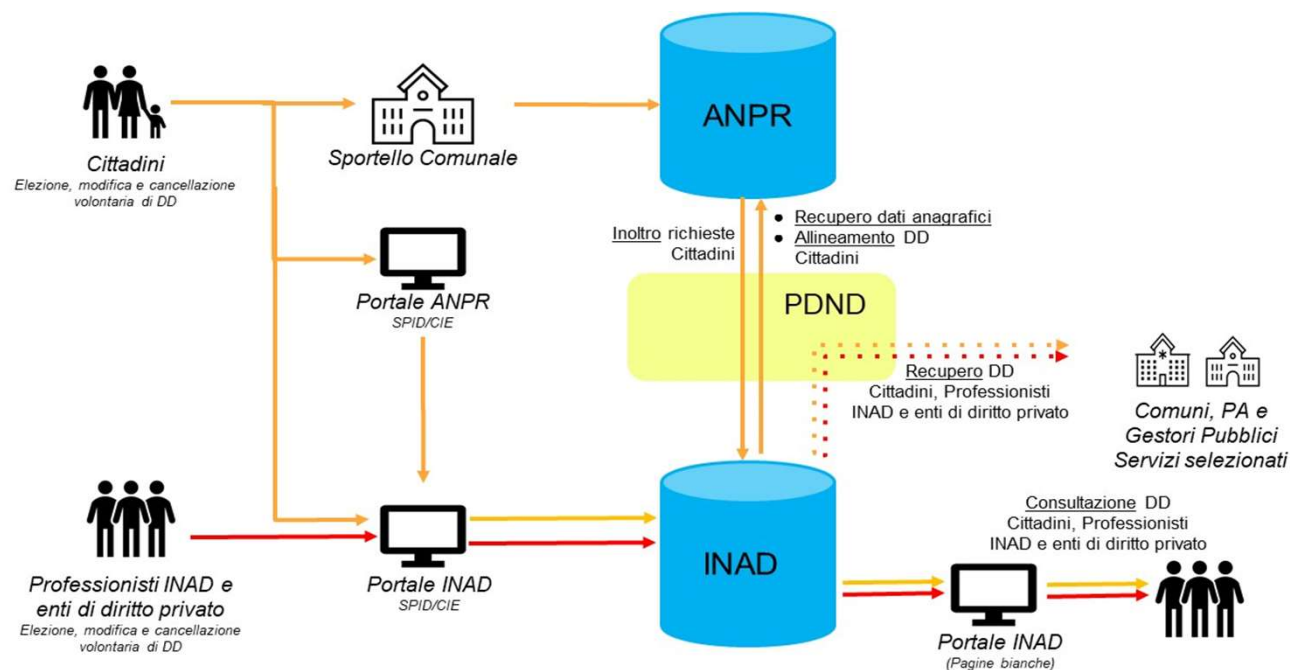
Cittadini
Elezione, modifica e cancellazione volontaria di DD

Sportello Comunale

ANPR

Portale ANPR
SPID/CIE

Inoltro richieste Cittadini

• Recupero dati anagrafici
• Allineamento DD Cittadini

PDND

Recupero DD
Cittadini, Professionisti INAD e enti di diritto privato

Comuni, PA e Gestori Pubblici Servizi selezionati

Professionisti INAD e enti di diritto privato
Elezione, modifica e cancellazione volontaria di DD

Portale INAD
SPID/CIE

INAD

Consultazione DD
Cittadini, Professionisti INAD e enti di diritto privato

Portale INAD
(Pagine bianche)